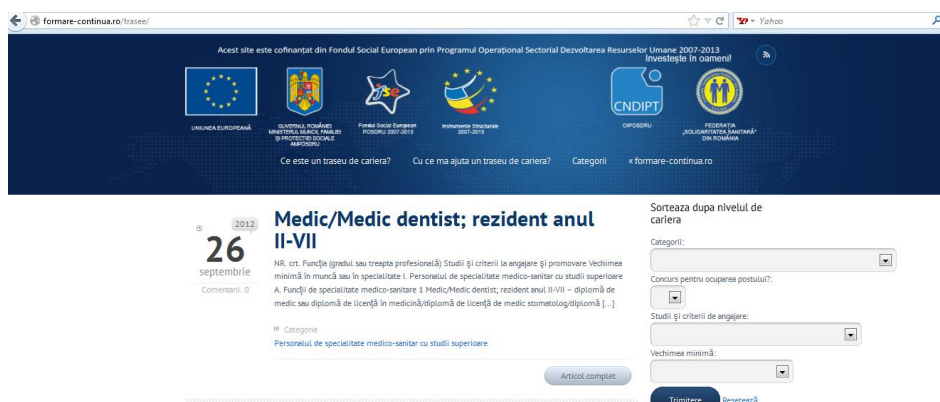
formare-continua.ro/trasee/

Yahoo

Acest site este cofinanţat din Fondul Social European prin Programul Operaţional Sectorial Dezvoltarea Resurselor Umane 2007-2013
Investeşte în oameni!

UNIUNEA EUROPEANĂ

GUVERNUL ROMÂNIEI MINISTERUL MUNCII, FAMILIEI ŞI PROTECŢIEI SOCIALE AMPOSDRU

Fondul Social European POSDRU 2007-2013

fse

Instrumente Structurale 2007-2013

CNDIPT

OIPOSDRU

FEDERAŢIA „SOLIDARITATEA SANITARĂ" DIN ROMÂNIA

Ce este un traseu de cariera? Cu ce ma ajuta un traseu de cariera? Categorii « formare-continua.ro

2012
26
septembrie
Comentarii: 0

Medic/Medic dentist; rezident anul II-VII

NR. crt. Funcţia (gradul sau treapta profesională) Studii şi criterii la angajare şi promovare Vechimea minimă în muncă sau în specialitate I. Personalul de specialitate medico-sanitar cu studii superioare A. Funcţii de specialitate medico-sanitare 1 Medic/Medic dentist; rezident anul II-VII – diplomă de medic sau diplomă de licenţă în medicină/diplomă de licenţă de medic stomatolog/diplomă […]

Categorie
Personalul de specialitate medico-sanitar cu studii superioare

Articol complet

Sorteaza dupa nivelul de cariera

Categorii:

Concurs pentru ocuparea postului?:

Studii şi criterii de angajare:

Vechimea minimă:

Trimitere Resetează